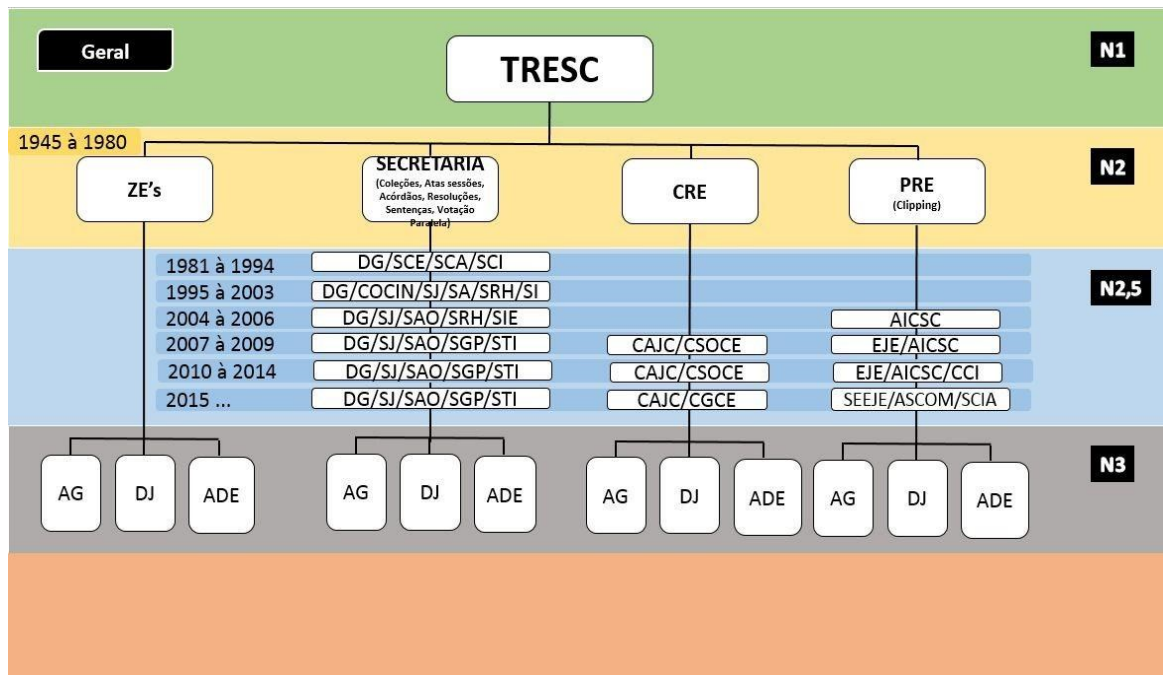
Geral

TRESC

N1

1945 à 1980

ZE's

SECRETARIA
(Coleções, Atas sessões, Acórdãos, Resoluções, Sentenças, Votação Paralela)

CRE

PRE
(Clipping)

N2

1981 à 1994 DG/SCE/SCA/SCI

1995 à 2003 DG/COCIN/SJ/SA/SRH/SI

2004 à 2006 DG/SJ/SAO/SRH/SIE AICSC

2007 à 2009 DG/SJ/SAO/SGP/STI CAJC/CSOCE EJE/AICSC

2010 à 2014 DG/SJ/SAO/SGP/STI CAJC/CSOCE EJE/AICSC/CCI

2015 ... DG/SJ/SAO/SGP/STI CAJC/CGCE SEEJE/ASCOM/SCIA

N2,5

AG DJ ADE

AG DJ ADE

AG DJ ADE

AG DJ ADE

N3